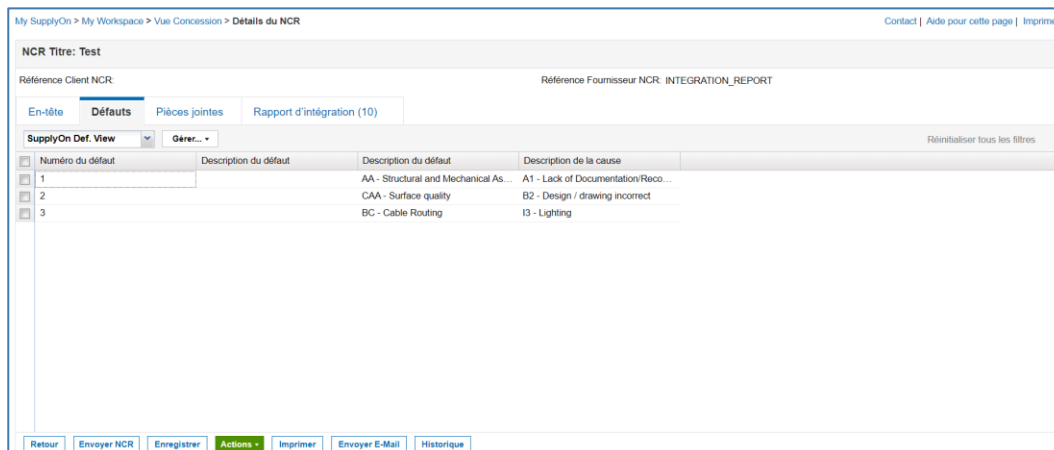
My SupplyOn > My Workspace > Vue Concession > Détails du NCR

Contact | Aide pour cette page | Imprime

NCR Titre: Test

Référence Client NCR:

Référence Fournisseur NCR: INTEGRATION_REPORT

En-tête | Défauts | Pièces jointes | Rapport d'intégration (10)

SupplyOn Def. View | Gérer...

Réinitialiser tous les filtres

| Numéro du défaut | Description du défaut | Description du défaut | Description de la cause |
|---|---|---|---|
| 1 | | AA - Structural and Mechanical As... | A1 - Lack of Documentation/Reco... |
| 2 | | CAA - Surface quality | B2 - Design / drawing incorrect |
| 3 | | BC - Cable Routing | I3 - Lighting |

Retour | Envoyer NCR | Enregistrer | Actions | Imprimer | Envoyer E-Mail | Historique